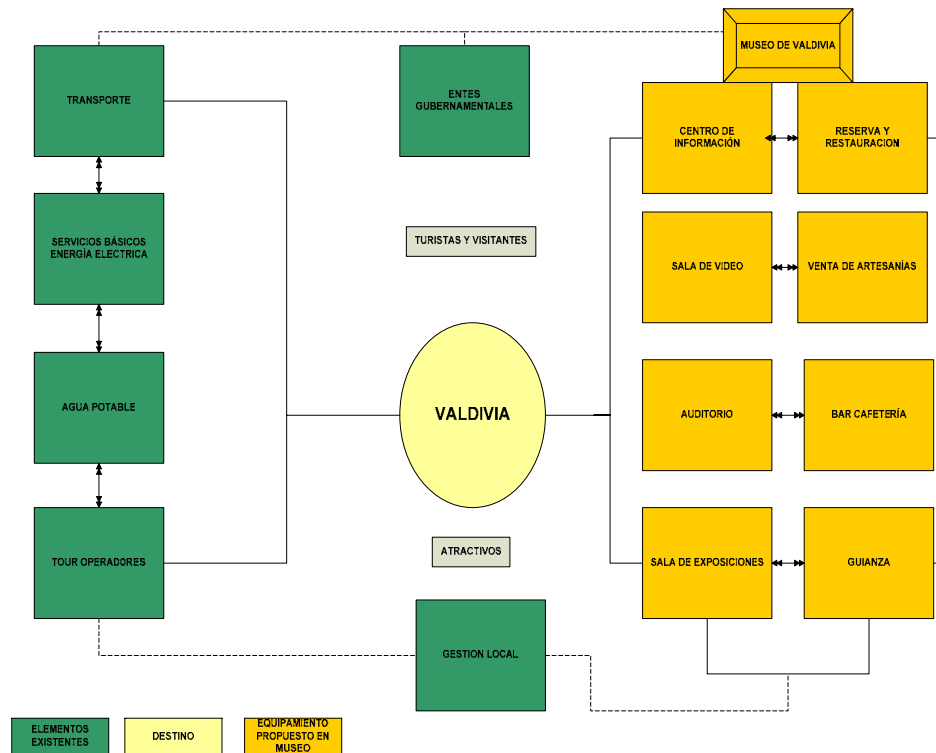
MUSEO DE VALDIVIA

TRANSPORTE

ENTES GUBERNAMENTALES

CENTRO DE INFORMACIÓN

RESERVA Y RESTAURACION

SERVICIOS BÁSICOS ENERGÍA ELECTRICA

TURISTAS Y VISITANTES

SALA DE VIDEO

VENTA DE ARTESANÍAS

AGUA POTABLE

VALDIVIA

AUDITORIO

BAR CAFETERÍA

TOUR OPERADORES

ATRACTIVOS

SALA DE EXPOSICIONES

GUIANZA

GESTION LOCAL

ELEMENTOS EXISTENTES

DESTINO

EQUIPAMIENTO PROPUESTO EN MUSEO